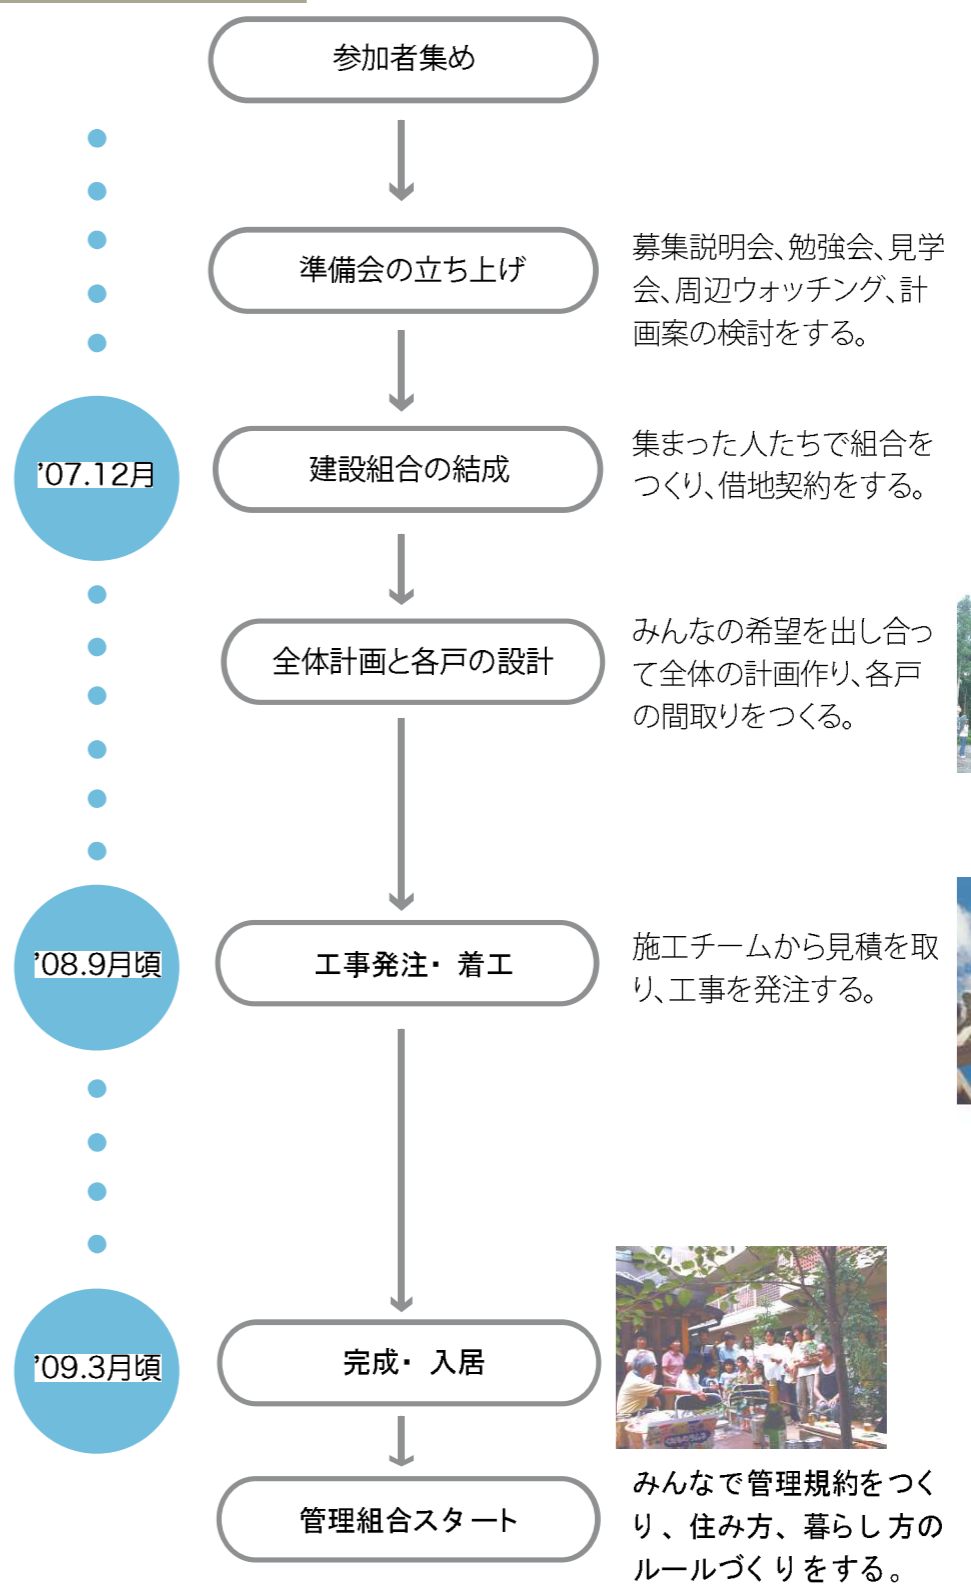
参加者集め

準備会の立ち上げ

募集説明会、勉強会、見学会、周辺ウォッチング、計画案の検討をする。

'07.12月

建設組合の結成

集まった人たちで組合をつくり、借地契約をする。

全体計画と各戸の設計

みんなの希望を出し合って全体の計画作り、各戸の間取りをつくる。

'08.9月頃

工事発注・ 着工

施工チームから見積を取り、工事を発注する。

'09.3月頃

完成・ 入居

管理組合スタート

みんなで管理規約をつくり、住み方、暮らし方のルールづくりをする。